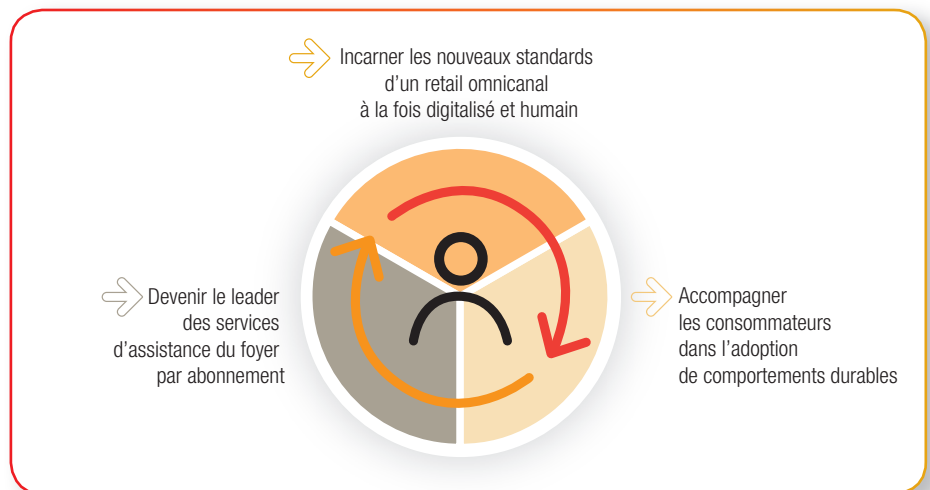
Incarner les nouveaux standards d’un retail omnicanal à la fois digitalisé et humain

Devenir le leader des services d’assistance du foyer par abonnement

Accompagner les consommateurs dans l’adoption de comportements durables